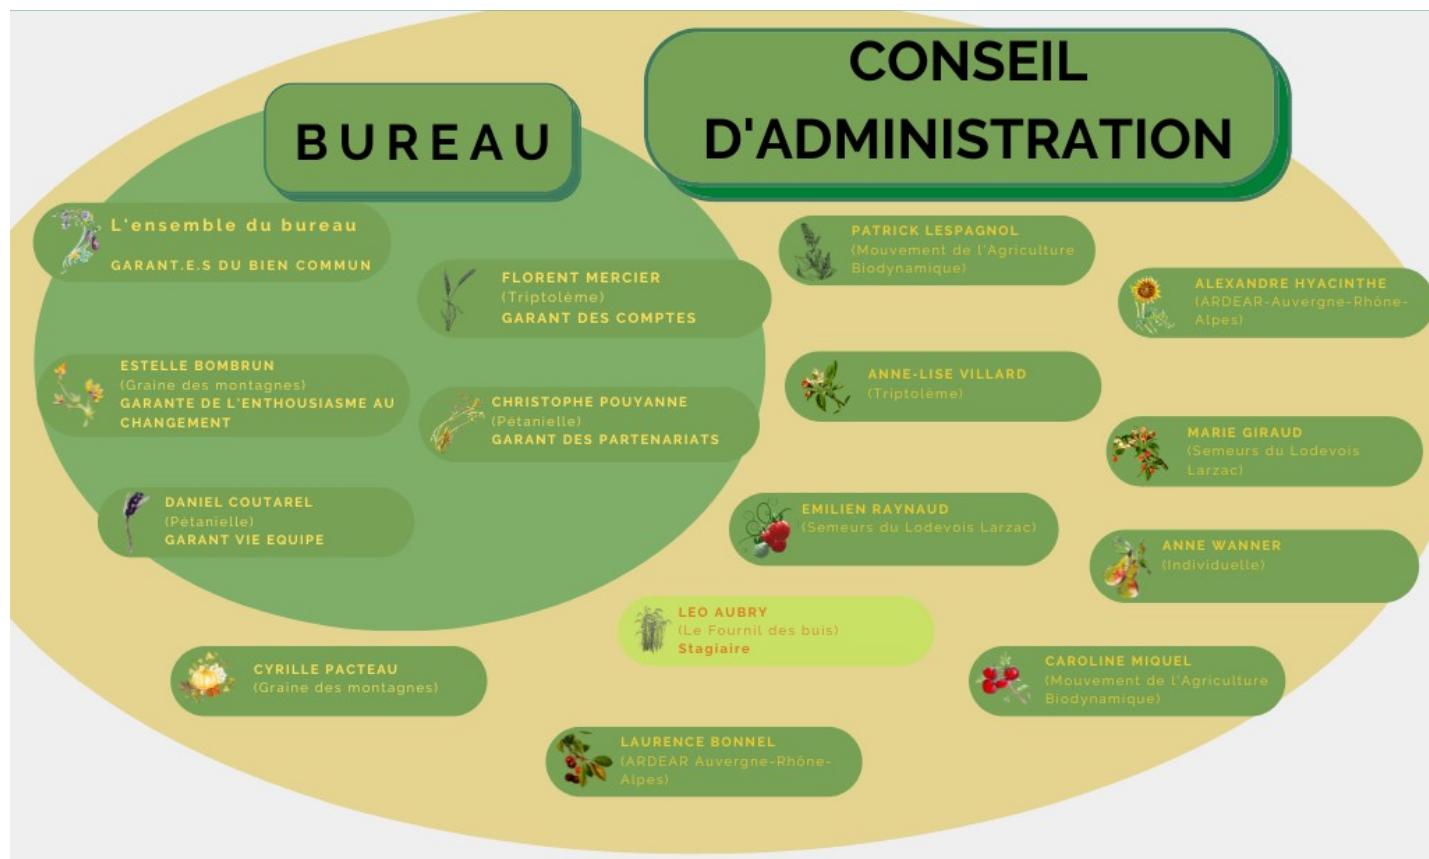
BUREAU

CONSEIL D'ADMINISTRATION

L'ensemble du bureau
GARANT.E.S DU BIEN COMMUN

FLORENT MERCIER
(Triptolème)
GARANT DES COMPTES

ESTELLE BOMBRUN
(Graine des montagnes)
GARANTE DE L'ENTHOUSIASME AU CHANGEMENT

CHRISTOPHE POUYANNE
(Pétanielle)
GARANT DES PARTENARIATS

DANIEL COUTAREL
(Pétanielle)
GARANT VIE EQUIPE

PATRICK LESPAGNOL
(Mouvement de l'Agriculture Biodynamique)

ALEXANDRE HYACINTHE
(ARDEAR-Auvergne-Rhône-Alpes)

ANNE-LISE VILLARD
(Triptolème)

MARIE GIRAUD
(Semeurs du Lodevois Larzac)

EMILIEN RAYNAUD
(Semeurs du Lodevois Larzac)

ANNE WANNER
(Individuelle)

LEO AUBRY
(Le Fournil des buis)
Stagiaire

CYRILLE PACTEAU
(Graine des montagnes)

CAROLINE MIQUEL
(Mouvement de l'Agriculture Biodynamique)

LAURENCE BONNEL
(ARDEAR Auvergne-Rhône-Alpes)